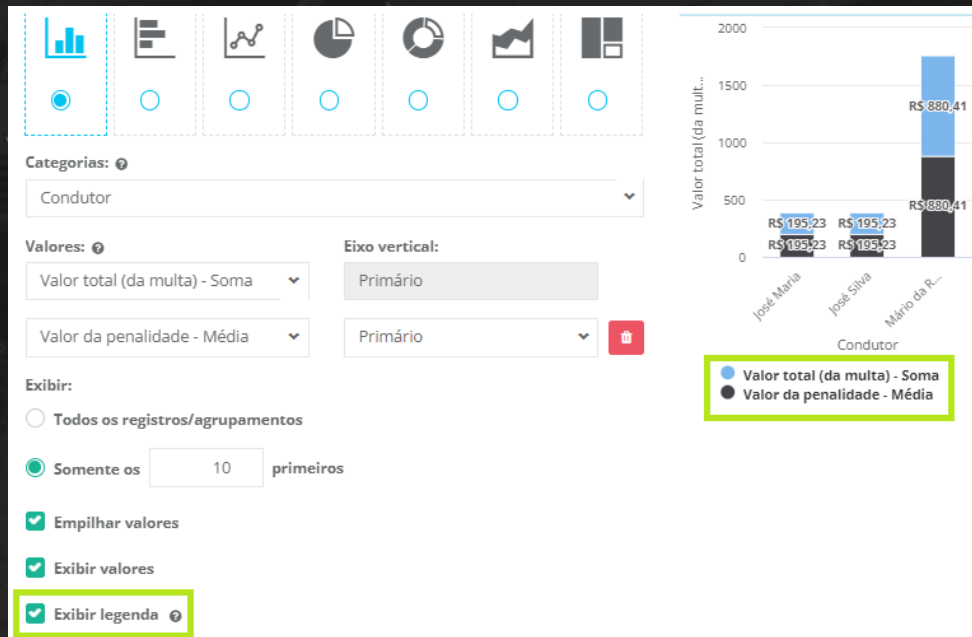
Categorias:

Condutor

Valores:

Eixo vertical:

Valor total (da multa) - Soma

Primário

Valor da penalidade - Média

Primário

Exibir:

Todos os registros/agrupamentos

Somente os 10 primeiros

Empilhar valores

Exibir valores

Exibir legenda

2000
1500
1000
500
0

Valor total (da mult...

R$ 195,23
R$ 195,23
R$ 195,23
R$ 195,23
R$ 880,41
R$ 880,41

José Maria
José Silva
Mário da R...

Condutor

Valor total (da multa) - Soma
Valor da penalidade - Média